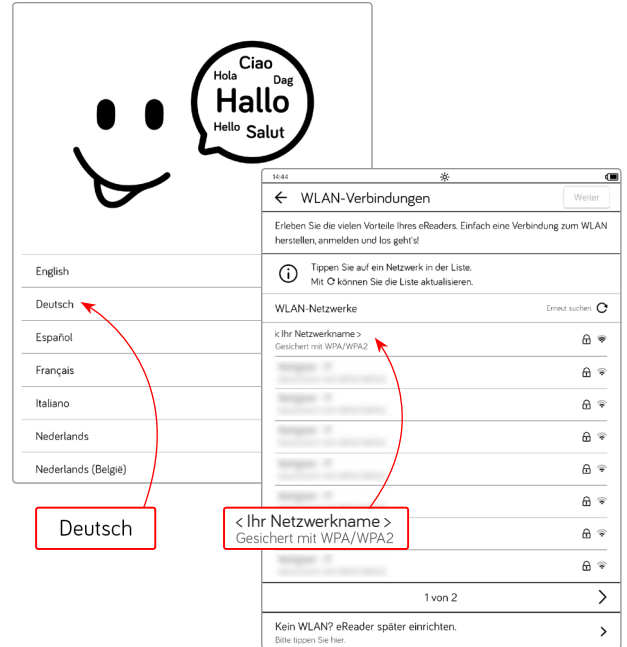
Ciao
Hola
Dag
Hallo
Hello
Salut

English
Deutsch
Español
Français
Italiano
Nederlands
Nederlands (België)

Deutsch

14:44

WLAN-Verbindungen
Weiter

Erleben Sie die vielen Vorteile Ihres eReaders. Einfach eine Verbindung zum WLAN herstellen, anmelden und los geht's!

Tippen Sie auf ein Netzwerk in der Liste.
Mit ⟳ können Sie die Liste aktualisieren.

WLAN-Netzwerke
Erneut suchen

< Ihr Netzwerkname >
Gesichert mit WPA/WPA2

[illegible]
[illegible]
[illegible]
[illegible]
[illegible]
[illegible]
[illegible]
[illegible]

< Ihr Netzwerkname >
Gesichert mit WPA/WPA2

1 von 2

Kein WLAN? eReader später einrichten.
Bitte tippen Sie hier.